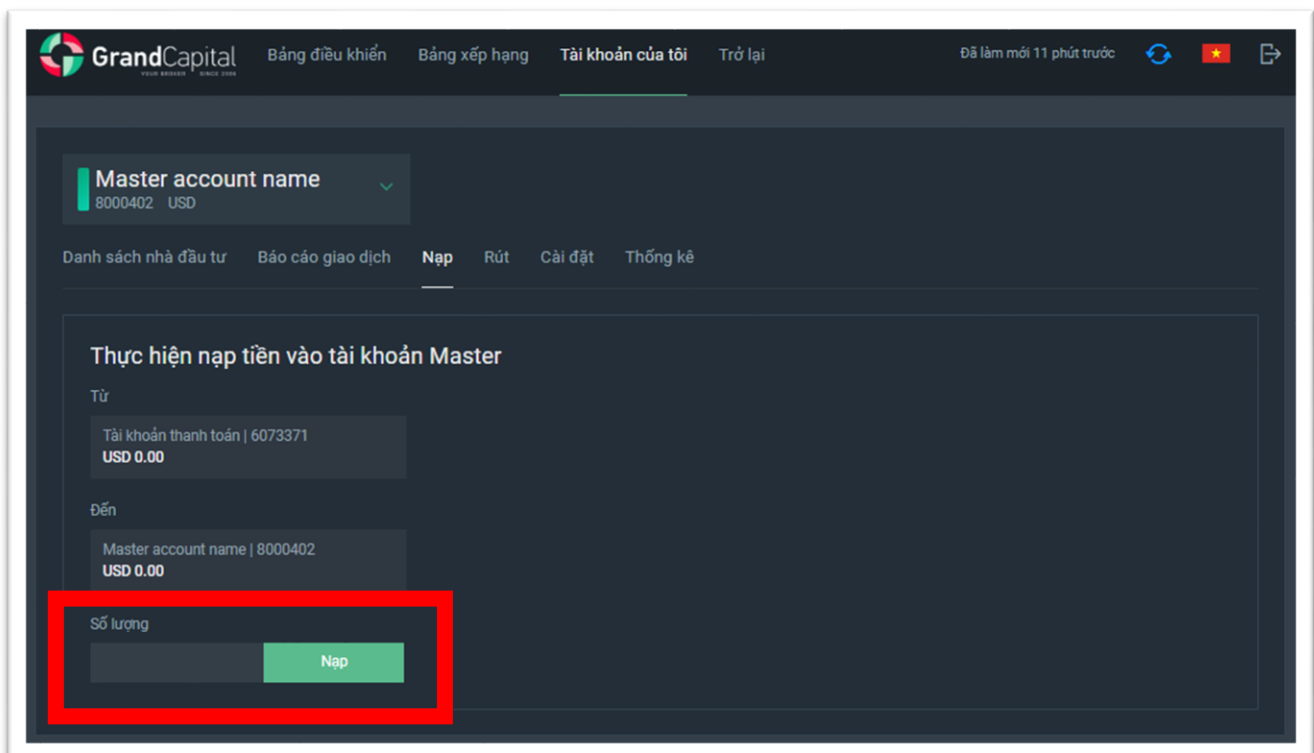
GrandCapital
YOUR BROKER SINCE 2006

Bảng điều khiển Bảng xếp hạng Tài khoản của tôi Trở lại

Đã làm mới 11 phút trước

Master account name
8000402 USD

Danh sách nhà đầu tư Báo cáo giao dịch Nạp Rút Cài đặt Thống kê

Thực hiện nạp tiền vào tài khoản Master

Từ
Tài khoản thanh toán | 6073371
USD 0.00

Đến
Master account name | 8000402
USD 0.00

Số lượng
Nạp